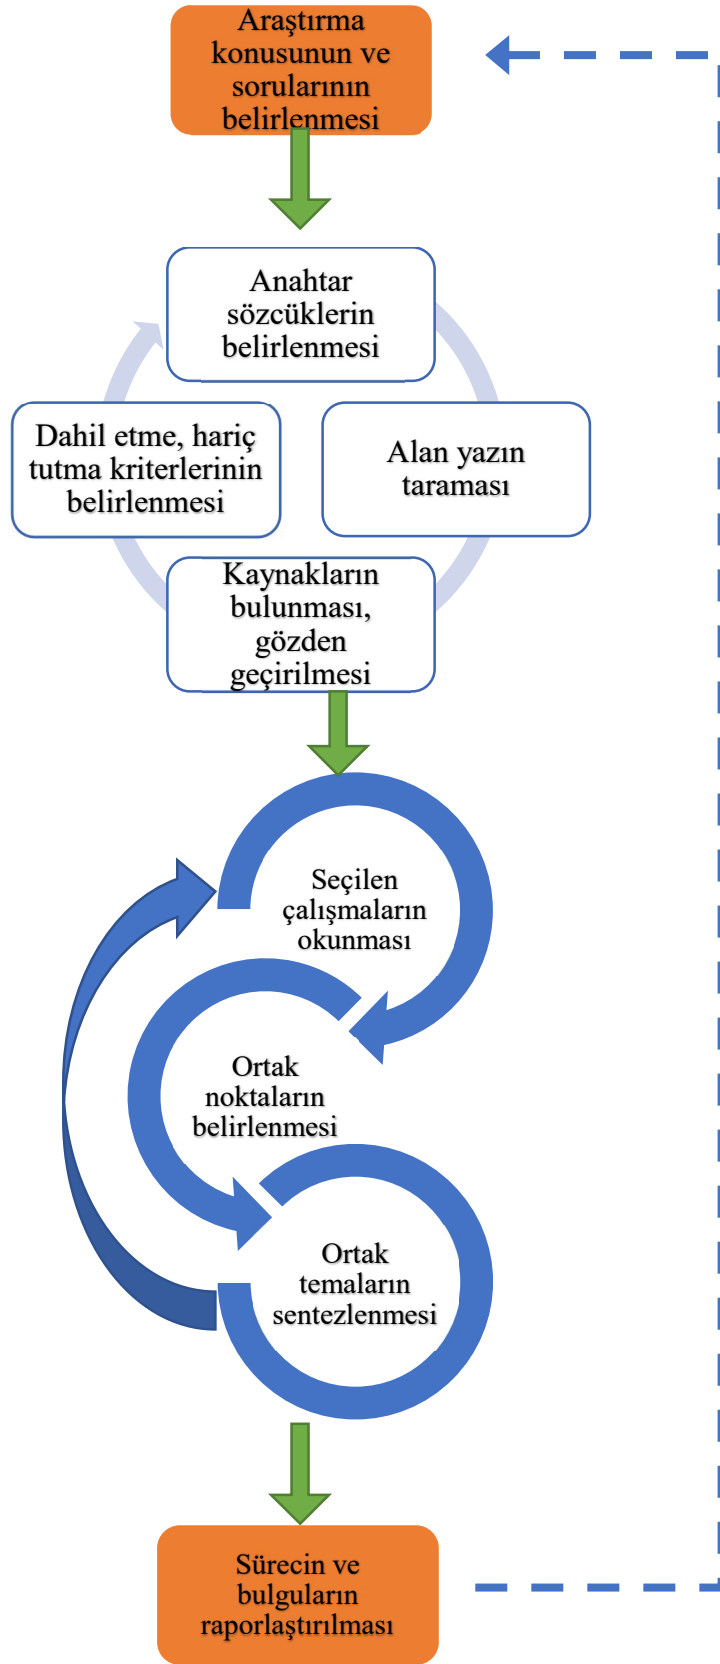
Araştırma konusunun ve sorularının belirlenmesi

Anahtar sözcüklerin belirlenmesi

Dahil etme, hariç tutma kriterlerinin belirlenmesi

Alan yazın taraması

Kaynakların bulunması, gözden geçirilmesi

Seçilen çalışmaların okunması

Ortak noktaların belirlenmesi

Ortak temaların sentezlenmesi

Sürecin ve bulguların raporlaştırılması